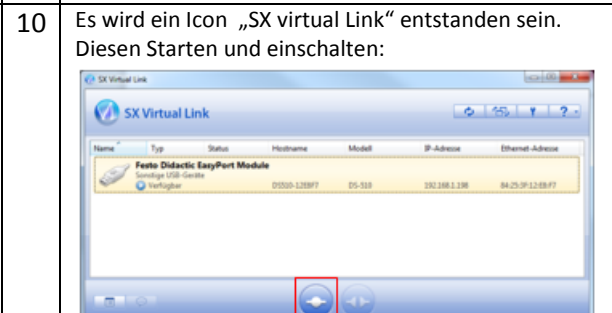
10 Es wird ein Icon „SX virtual Link“ entstanden sein. Diesen Starten und einschalten:

SX Virtual Link

SX Virtual Link

| Name | Typ | Status | Hostname | Modell | IP-Adresse | Ethernet-Adresse |
|---|---|---|---|---|---|---|
| Festo Didactic EasyPort Module Sonstige USB-Geräte Verfügbar | | | DS510-12EBF7 | DS-510 | 192.168.1.198 | 84:25:3F:12:EB:F7 |